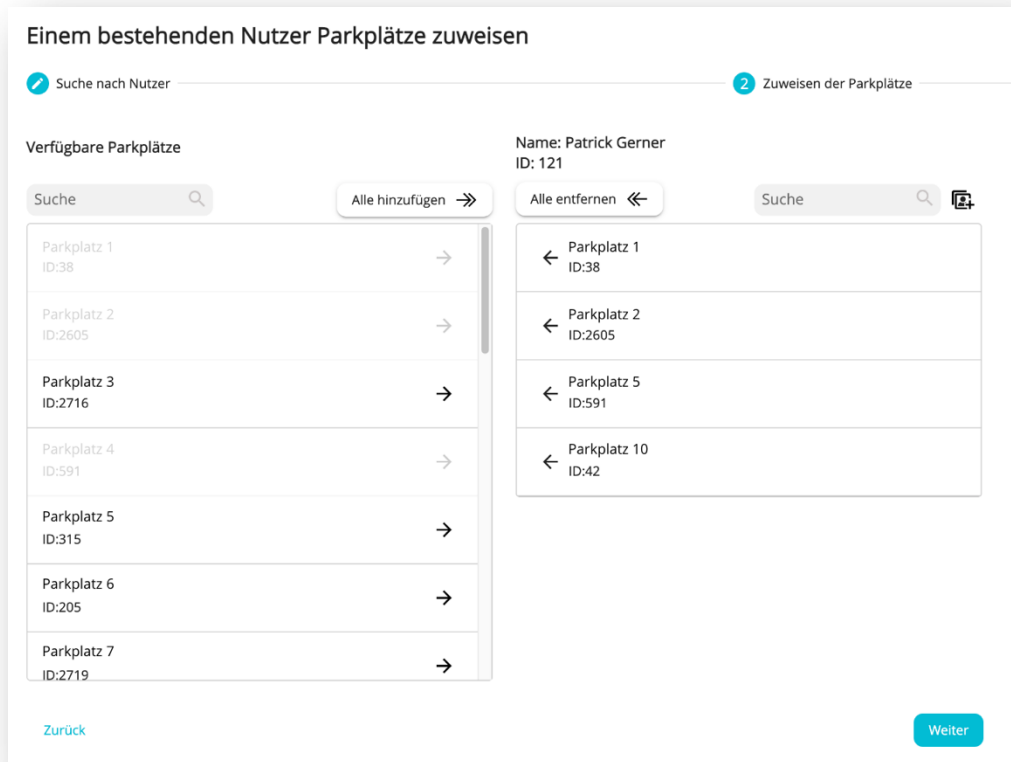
Einem bestehenden Nutzer Parkplätze zuweisen

Suche nach Nutzer

2 Zuweisen der Parkplätze

Verfügbare Parkplätze

Suche

Alle hinzufügen

Parkplatz 1
ID:38

Parkplatz 2
ID:2605

Parkplatz 3
ID:2716

Parkplatz 4
ID:591

Parkplatz 5
ID:315

Parkplatz 6
ID:205

Parkplatz 7
ID:2719

Name: Patrick Gerner
ID: 121

Alle entfernen

Suche

Parkplatz 1
ID:38

Parkplatz 2
ID:2605

Parkplatz 5
ID:591

Parkplatz 10
ID:42

Zurück

Weiter